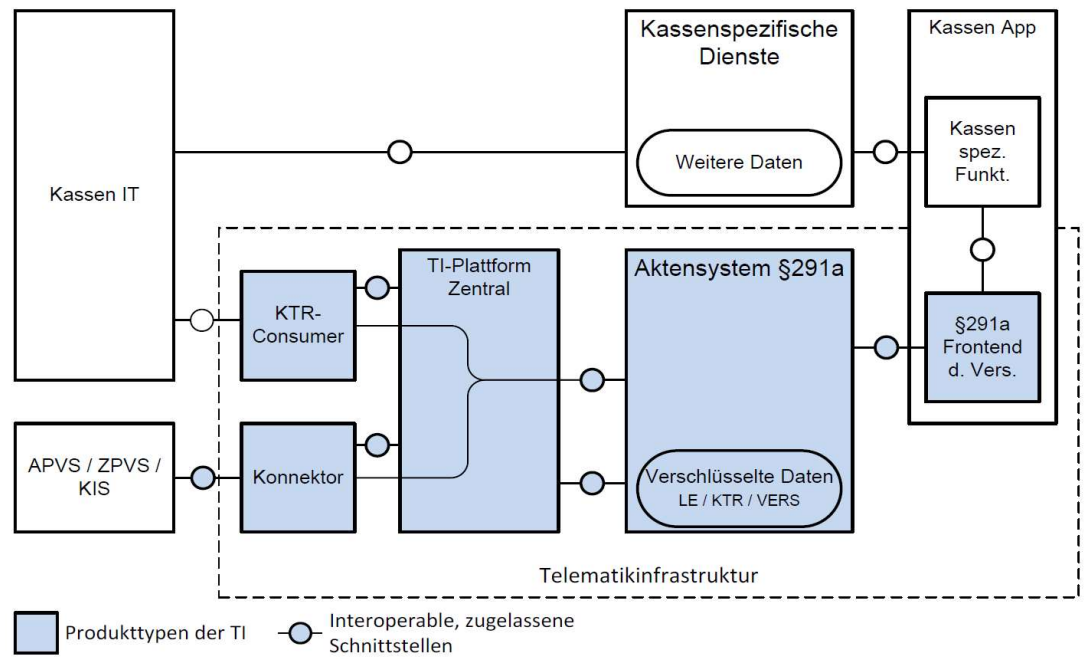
Kassen IT

Kassenspezifische Dienste

Weitere Daten

Kassen App

Kassen spez. Funkt.

§291a Frontend d. Vers.

KTR-Consumer

TI-Plattform Zentral

Aktensystem §291a

Verschlüsselte Daten
LE / KTR / VERS

APVS / ZPVS / KIS

Konnektor

Telematikinfrastruktur

Produkttypen der TI

Interoperable, zugelassene Schnittstellen